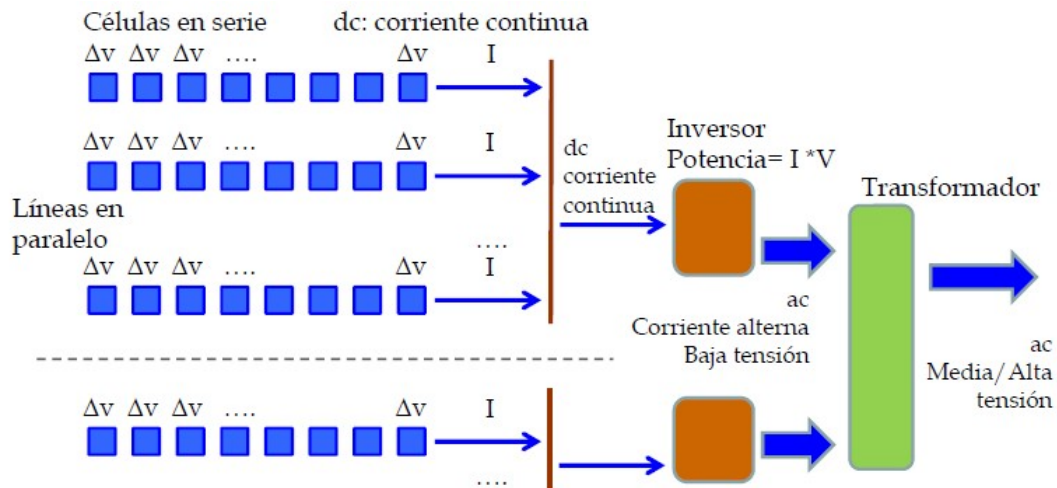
Células en serie

dc: corriente continua

$\Delta v$ $\Delta v$ $\Delta v$ …. $\Delta v$ I

$\Delta v$ $\Delta v$ $\Delta v$ …. $\Delta v$ I

dc corriente continua

Inversor Potencia= I *V

Transformador

Líneas en paralelo

….

$\Delta v$ $\Delta v$ $\Delta v$ …. $\Delta v$ I

ac Corriente alterna Baja tensión

ac Media/Alta tensión

$\Delta v$ $\Delta v$ $\Delta v$ …. $\Delta v$ I

….